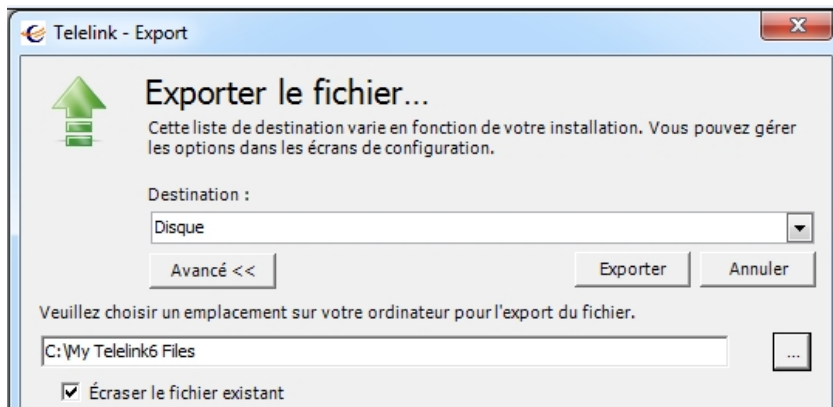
Telelink - Export

Exporter le fichier...

Cette liste de destination varie en fonction de votre installation. Vous pouvez gérer les options dans les écrans de configuration.

Destination :

Disque

Avancé <<

Exporter

Annuler

Veuillez choisir un emplacement sur votre ordinateur pour l'export du fichier.

C:\My Telelink6 Files

...

Écraser le fichier existant